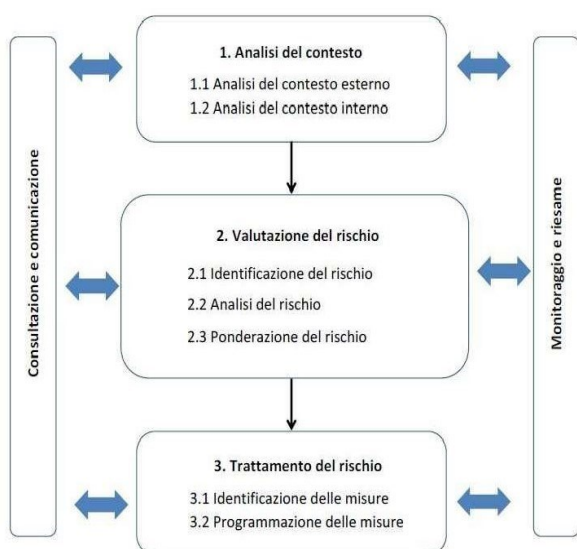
Consultazione e comunicazione

1. Analisi del contesto
1.1 Analisi del contesto esterno
1.2 Analisi del contesto interno

2. Valutazione del rischio
2.1 Identificazione del rischio
2.2 Analisi del rischio
2.3 Ponderazione del rischio

3. Trattamento del rischio
3.1 Identificazione delle misure
3.2 Programmazione delle misure

Monitoraggio e riesame